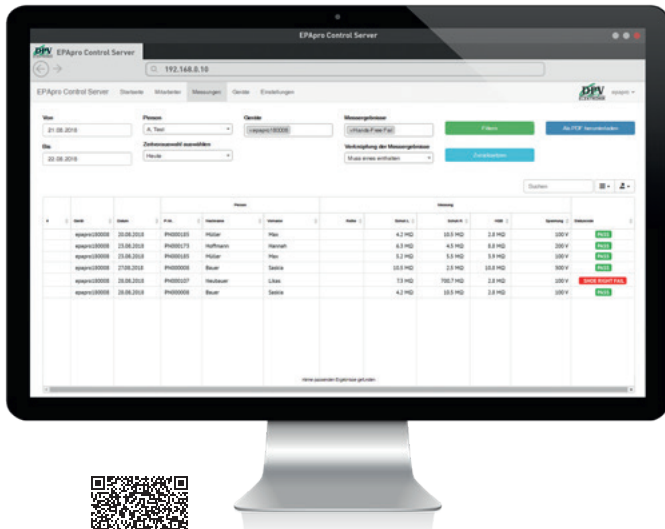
EPApro Control Server

DPV EPApro Control Server

192.168.0.10

EPApro Control Server Startseite Mitarbeiter Messungen Geräte Einstellungen

DPV ELEKTRONIK epapro

Von
21.08.2018

Bis
22.08.2018

Person
A. Test

Zeitraumauswahl auswählen
Heute

Geräte
epapro180008

Messergebnisse
Hands-Free Fail

Verknüpfung der Messergebnisse
Muss eines enthalten

Filtern

Zurücksetzen

Als PDF herunterladen

Suchen

| | | | Person | | | Messung | | | | | |
|---|---|---|---|---|---|---|---|---|---|---|---|
| # | Gerät | Datum | P.-Nr. | Nachname | Vorname | Hallo | Schritt L | Schritt R | HBM | Spannung | Statusmeldg |
| | epapro180008 | 20.08.2018 | PH000183 | Müller | Max | | 4.2 MΩ | 10.5 MΩ | 2.8 MΩ | 100 V | PASS |
| | epapro180008 | 23.08.2018 | PH000173 | Hoffmann | Hannah | | 6.5 MΩ | 4.5 MΩ | 8.8 MΩ | 200 V | PASS |
| | epapro180008 | 23.08.2018 | PH000183 | Müller | Max | | 3.2 MΩ | 5.6 MΩ | 3.9 MΩ | 100 V | PASS |
| | epapro180008 | 27.08.2018 | PH000008 | Beuer | Saskia | | 10.5 MΩ | 2.5 MΩ | 10.8 MΩ | 500 V | PASS |
| | epapro180008 | 28.08.2018 | PH000107 | Neubauer | Lukas | | 7.5 MΩ | 700.7 MΩ | 2.8 MΩ | 100 V | SHOE RIGHT FAIL |
| | epapro180008 | 28.08.2018 | PH000008 | Beuer | Saskia | | 4.2 MΩ | 10.5 MΩ | 2.8 MΩ | 100 V | PASS |

Keine passenden Ergebnisse gefunden